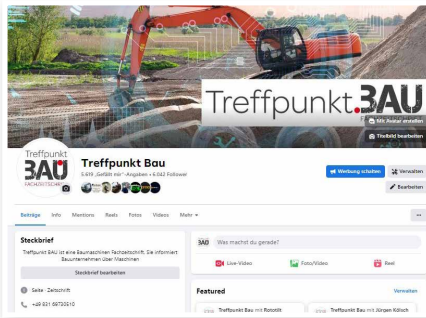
Treffpunkt.BAU

Mit Avatar erstellen

Titelbild bearbeiten

Treffpunkt BAU FACHZEITSCHRIFT

Treffpunkt Bau

5.619 „Gefällt mir"-Angaben • 6.042 Follower

Werbung schalten

Verwalten

Bearbeiten

Beiträge Info Mentions Reels Fotos Videos Mehr

...

Steckbrief

Treffpunkt BAU ist eine Baumaschinen Fachzeitschrift. Sie informiert Bauunternehmen über Maschinen

Steckbrief bearbeiten

Seite · Zeitschrift

+49 821 59720510

Was machst du gerade?

Live-Video

Foto/Video

Reel

Featured

Verwalten

Treffpunkt Bau mit Rototilt

Treffpunkt Bau mit Jürgen Kölsch